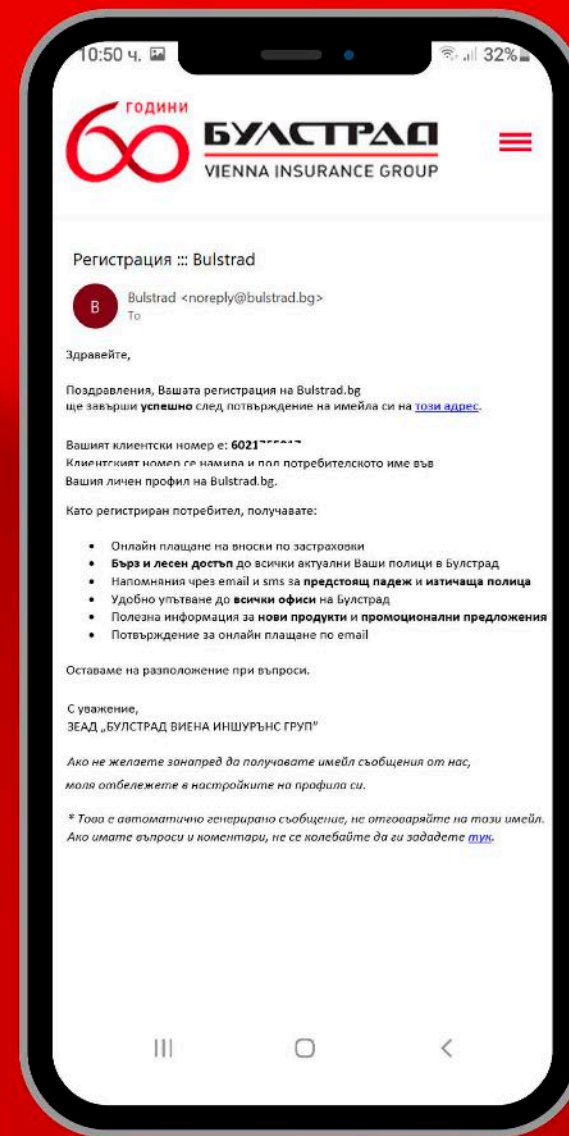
10:50 ч.

32%

60 ГОДИНИ

БУЛСТРАД

VIENNA INSURANCE GROUP

Регистрация ::: Bulstrad

B

Bulstrad <noreply@bulstrad.bg>

To

Здравейте,

Поздравления, Вашата регистрация на Bulstrad.bg ще завърши успешно след потвърждение на имейла си на този адрес.

Вашият клиентски номер е: 6021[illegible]

Клиентският номер се намира и под потребителското име във Вашия личен профил на Bulstrad.bg.

Като регистриран потребител, получавате:

- Онлайн плащане на вноски по застраховки
- Бърз и лесен достъп до всички актуални Ваши полици в Булстрад
- Напомняния чрез email и sms за предстоящ падеж и изтичаща полица
- Удобно упътване до всички офиси на Булстрад
- Полезна информация за нови продукти и промоционални предложения
- Потвърждение за онлайн плащане по email

Оставаме на разположение при въпроси.

С уважение,
ЗЕАД „БУЛСТРАД ВИЕНА ИНШУРЪНС ГРУП"

Ако не желаете занапред да получавате имейл съобщения от нас, моля отбележете в настройките на профила си.

* Това е автоматично генерирано съобщение, не отговаряйте на този имейл. Ако имате въпроси и коментари, не се колебайте да ги зададете тук.